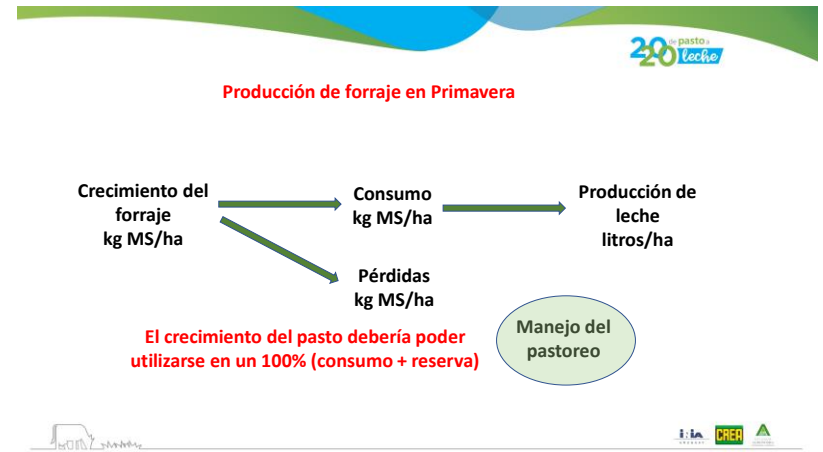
2020 de pasto a leche

Producción de forraje en Primavera

Crecimiento del forraje kg MS/ha

Consumo kg MS/ha

Producción de leche litros/ha

Pérdidas kg MS/ha

El crecimiento del pasto debería poder utilizarse en un 100% (consumo + reserva)

Manejo del pastoreo

inia CREA